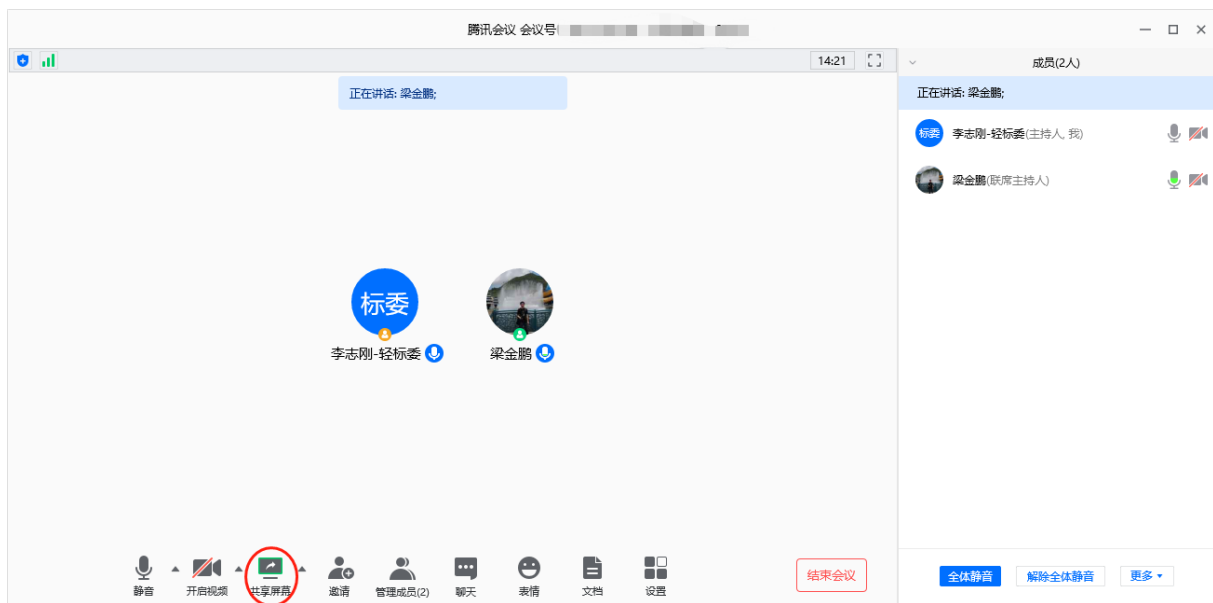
腾讯会议 会议号 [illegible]

14:21

正在讲话: 梁金鹏;

标委

李志刚-轻标委

梁金鹏

静音 开启视频 共享屏幕 邀请 管理成员(2) 聊天 表情 文档 设置

结束会议

成员(2人)

正在讲话: 梁金鹏;

标委 李志刚-轻标委(主持人, 我)

梁金鹏(联席主持人)

全体静音 解除全体静音 更多